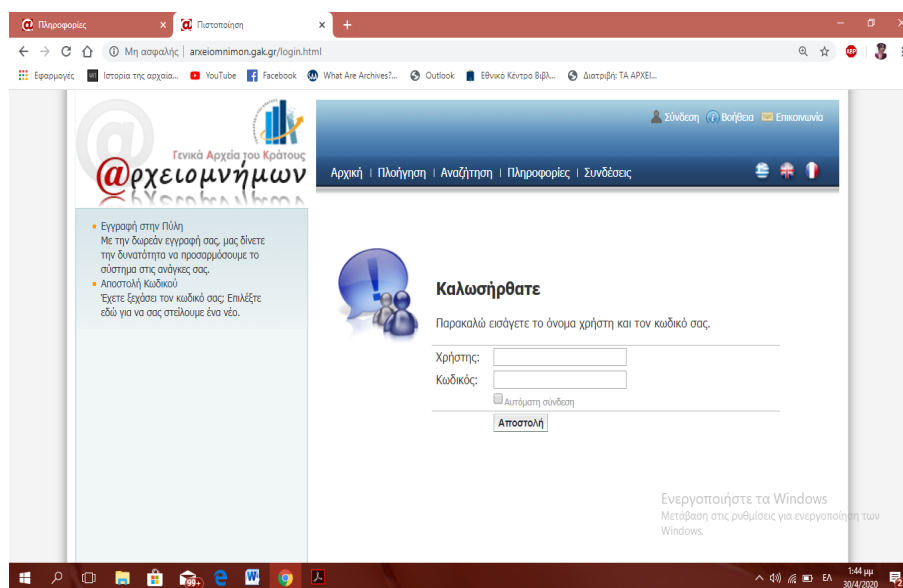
Πληροφορίες ×
Πιστοποίηση ×
+

Μη ασφαλής | arxeiomnimon.gak.gr/login.html

Εφαρμογές
Ιστορία της αρχεία...
YouTube
Facebook
What Are Archives?...
Outlook
Εθνικό Κέντρο Βιβλ...
Διατριβή: ΤΑ ΑΡΧΕΙ...

Γενικά Αρχεία του Κράτους
@ρχειομνήμων

Σύνδεση Βοήθεια Επικοινωνία

Αρχική | Πλοήγηση | Αναζήτηση | Πληροφορίες | Συνδέσεις

Εγγραφή στην Πύλη
Με την δωρεάν εγγραφή σας, μας δίνετε την δυνατότητα να προσαρμόσουμε το σύστημα στις ανάγκες σας.
Αποστολή Κωδικού
Έχετε ξεχάσει τον κωδικό σας; Επιλέξτε εδώ για να σας στείλουμε ένα νέο.

Καλωσήρθατε

Παρακαλώ εισάγετε το όνομα χρήστη και τον κωδικό σας.

Χρήστης:
Κωδικός:
Αυτόματη σύνδεση
Αποστολή

Ενεργοποιήστε τα Windows
Μετάβαση στις ρυθμίσεις για ενεργοποίηση των Windows.

ΕΛ
1:44 μμ
30/4/2020